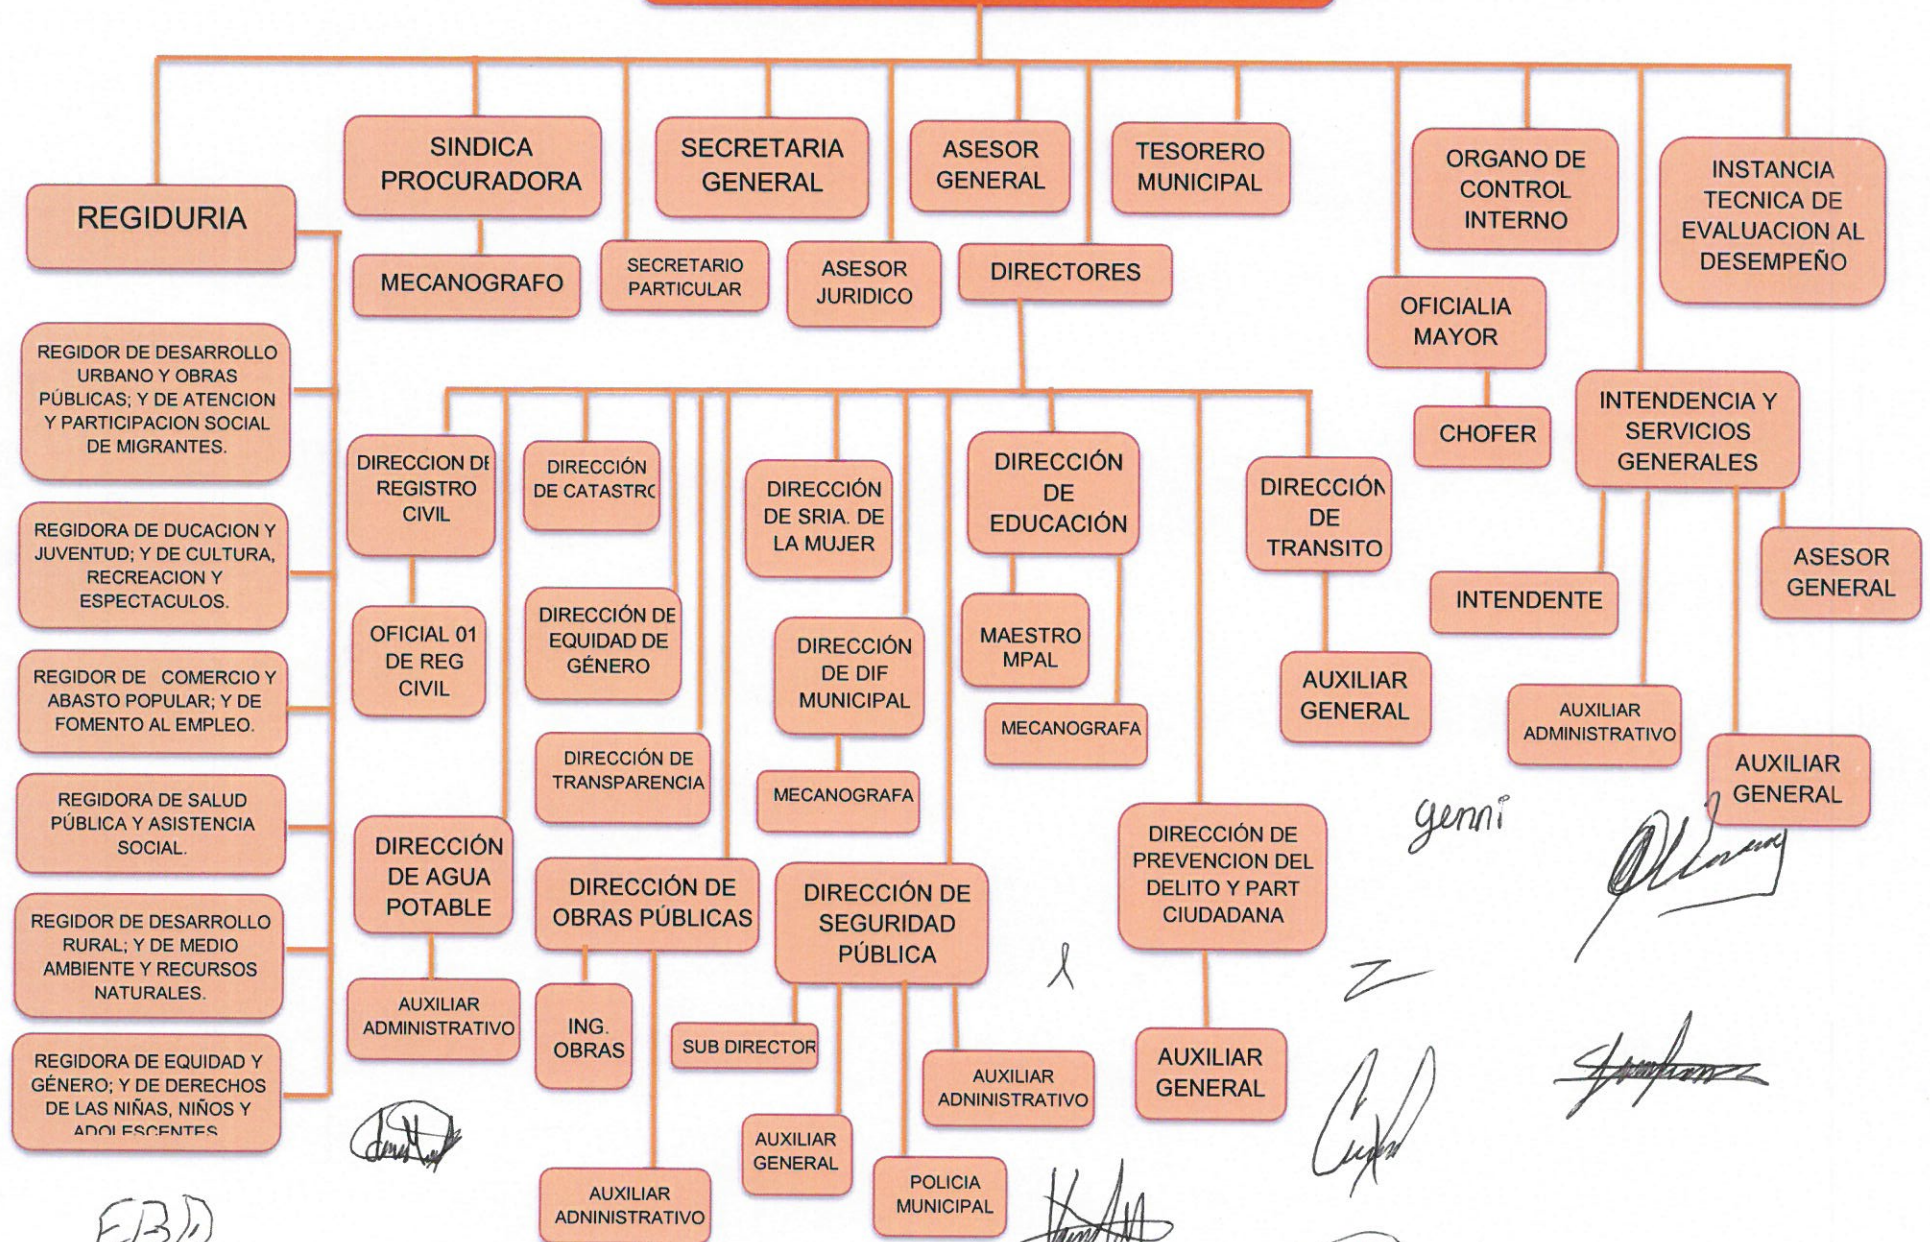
REGIDURIA

SINDICA PROCURADORA

MECANOGRAFO

SECRETARIA GENERAL

SECRETARIO PARTICULAR

ASESOR GENERAL

ASESOR JURIDICO

TESORERO MUNICIPAL

DIRECTORES

ORGANO DE CONTROL INTERNO

OFICIALIA MAYOR

CHOFER

INSTANCIA TECNICA DE EVALUACION AL DESEMPEÑO

INTENDENCIA Y SERVICIOS GENERALES

INTENDENTE

ASESOR GENERAL

AUXILIAR ADMINISTRATIVO

AUXILIAR GENERAL

REGIDOR DE DESARROLLO URBANO Y OBRAS PÚBLICAS; Y DE ATENCION Y PARTICIPACION SOCIAL DE MIGRANTES.

REGIDORA DE DUCACION Y JUVENTUD; Y DE CULTURA, RECREACION Y ESPECTACULOS.

REGIDOR DE COMERCIO Y ABASTO POPULAR; Y DE FOMENTO AL EMPLEO.

REGIDORA DE SALUD PÚBLICA Y ASISTENCIA SOCIAL.

REGIDOR DE DESARROLLO RURAL; Y DE MEDIO AMBIENTE Y RECURSOS NATURALES.

REGIDORA DE EQUIDAD Y GÉNERO; Y DE DERECHOS DE LAS NIÑAS, NIÑOS Y ADOLESCENTES

DIRECCION DE REGISTRO CIVIL

OFICIAL 01 DE REG CIVIL

DIRECCIÓN DE CATASTRO

DIRECCIÓN DE EQUIDAD DE GÉNERO

DIRECCIÓN DE TRANSPARENCIA

DIRECCIÓN DE SRIA. DE LA MUJER

DIRECCIÓN DE DIF MUNICIPAL

MECANOGRAFA

DIRECCIÓN DE EDUCACIÓN

MAESTRO MPAL

MECANOGRAFA

DIRECCIÓN DE TRANSITO

AUXILIAR GENERAL

DIRECCIÓN DE AGUA POTABLE

AUXILIAR ADMINISTRATIVO

DIRECCIÓN DE OBRAS PÚBLICAS

ING. OBRAS

AUXILIAR ADMINISTRATIVO

DIRECCIÓN DE SEGURIDAD PÚBLICA

SUB DIRECTOR

AUXILIAR GENERAL

POLICIA MUNICIPAL

AUXILIAR ADMINISTRATIVO

DIRECCIÓN DE PREVENCION DEL DELITO Y PART CIUDADANA

AUXILIAR GENERAL

yenni

EBD